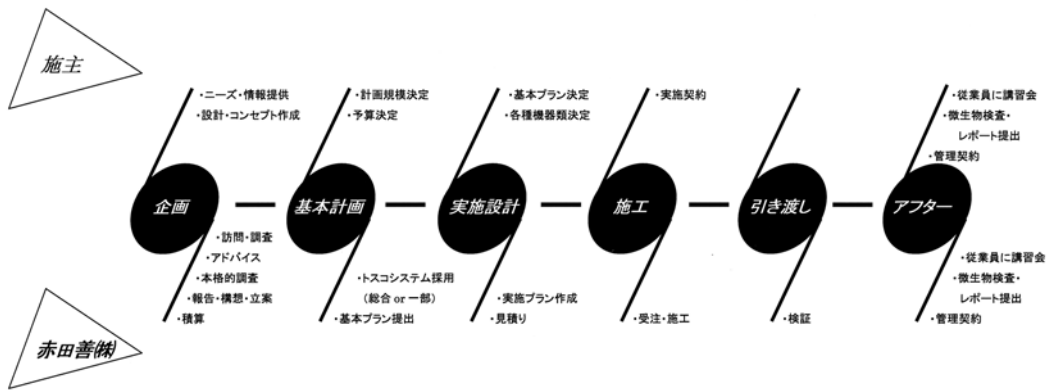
施主

・ニーズ・情報提供
・設計・コンセプト作成

・計画規模決定
・予算決定

・基本プラン決定
・各種機器類決定

・実施契約

・従業員に講習会
・微生物検査・レポート提出
・管理契約

企画 — 基本計画 — 実施設計 — 施工 — 引き渡し — アフター

・訪問・調査
・アドバイス
・本格的調査
・報告・構想・立案
・積算

・トスコシステム採用（総合 or 一部）
・基本プラン提出

・実施プラン作成
・見積り

・受注・施工

・検証

・従業員に講習会
・微生物検査・レポート提出
・管理契約

赤田善㈱